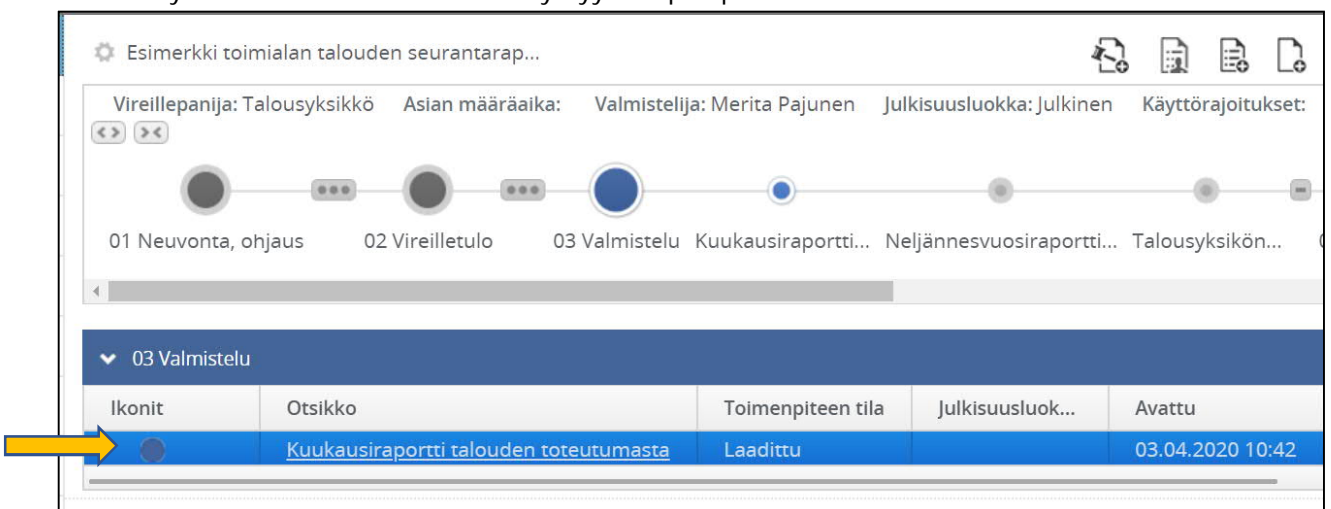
Esimerkki toimialan talouden seurantarap...

Vireillepanija: Talousyksikkö Asian määräaika: Valmistelija: Merita Pajunen Julkisuusluokka: Julkinen Käyttörajoitukset:

01 Neuvonta, ohjaus 02 Vireilletulo 03 Valmistelu Kuukausiraportti... Neljännesvuosiraportti... Talousyksikön...

03 Valmistelu

| Ikonit | Otsikko | Toimenpiteen tila | Julkisuusluok... | Avattu |
|---|---|---|---|---|
| | Kuukausiraportti talouden toteutumasta | Laadittu | | 03.04.2020 10:42 |